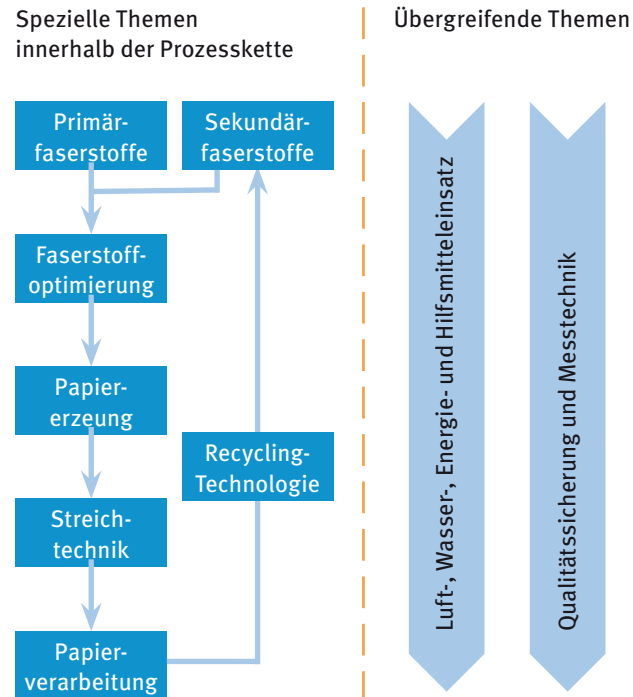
Spezielle Themen innerhalb der Prozesskette

Übergreifende Themen

Primärfaserstoffe

Sekundärfaserstoffe

Faserstoffoptimierung

Papiererzeung

Streichtechnik

Papierverarbeitung

Recycling-Technologie

Luft-, Wasser-, Energie- und Hilfsmitteleinsatz

Qualitätssicherung und Messtechnik